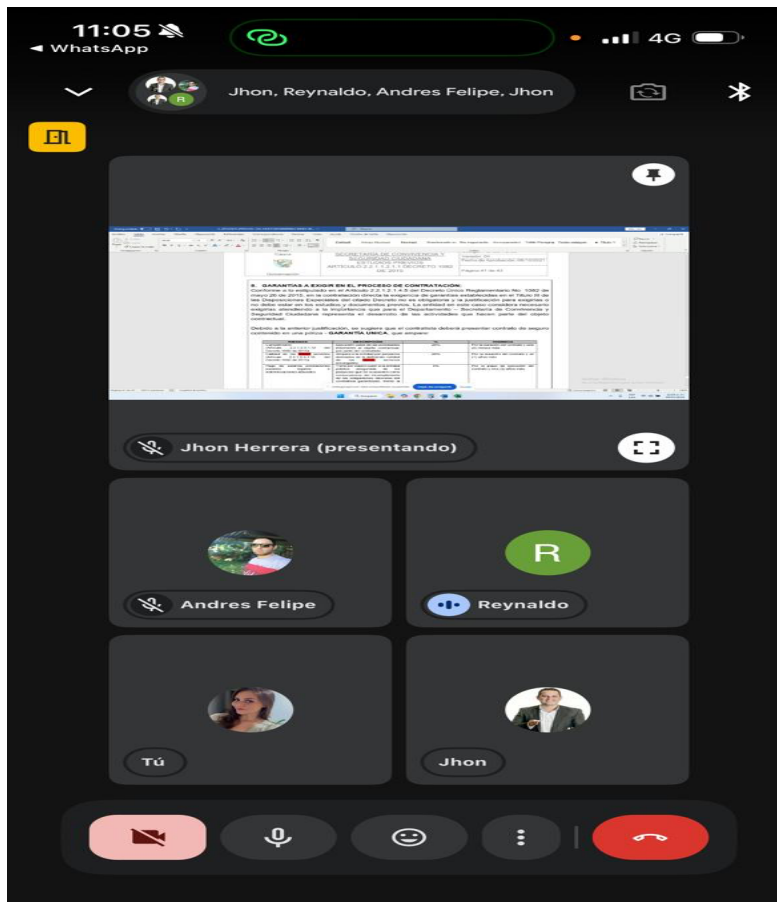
11:05
◂ WhatsApp
4G

Jhon, Reynaldo, Andres Felipe, Jhon

SECRETARÍA DE CONVIVENCIA Y SEGURIDAD CIUDADANA
ESTUDIOS PREVIOS
ARTÍCULO 2.2.1.1.2.1.1 DECRETO 1082 DE 2015

5. GARANTÍAS A EXIGIR EN EL PROCESO DE CONTRATACIÓN:
Conforme a lo estipulado en el Artículo 2.2.1.2.1.4.5 del Decreto Único Reglamentario No. 1082 de mayo 26 de 2015, en la contratación directa la exigencia de garantías establecidas en el Título III de las Disposiciones Especiales del citado Decreto no es obligatoria y la justificación para exigirlas o no debe estar en los estudios y documentos previos. La entidad en este caso considera necesario exigirlas atendiendo a la importancia que para el Departamento – Secretaría de Convivencia y Seguridad Ciudadana representa el desarrollo de las actividades que hacen parte del objeto contractual.

Dado lo anterior justificación, se sugiere que el contratista deberá presentar contrato de seguro contenido en una póliza - GARANTÍA ÚNICA, que ampare:

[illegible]

Jhon Herrera (presentando)

Andres Felipe

R

Reynaldo

Tú

Jhon